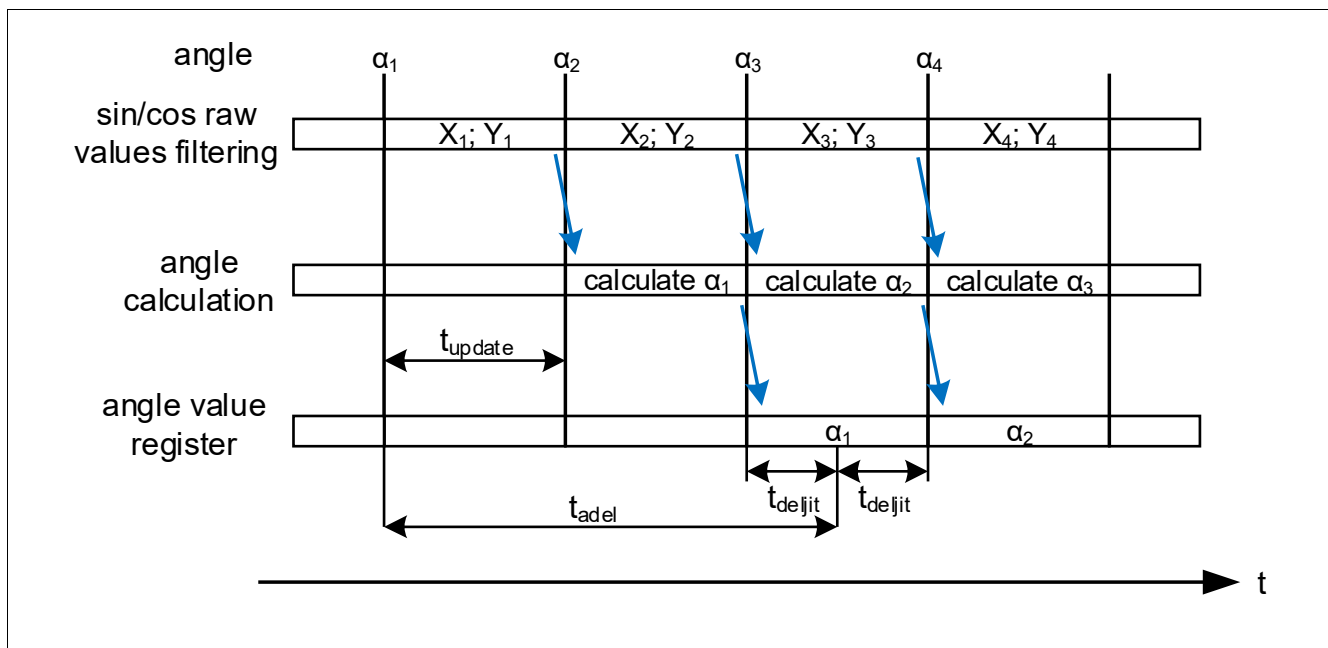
angle $\alpha_1$ $\alpha_2$ $\alpha_3$ $\alpha_4$

sin/cos raw values filtering $X_1; Y_1$ $X_2; Y_2$ $X_3; Y_3$ $X_4; Y_4$

angle calculation calculate $\alpha_1$ calculate $\alpha_2$ calculate $\alpha_3$

$t_{update}$

angle value register $\alpha_1$ $\alpha_2$

$t_{deljit}$ $t_{deljit}$

$t_{adel}$

t